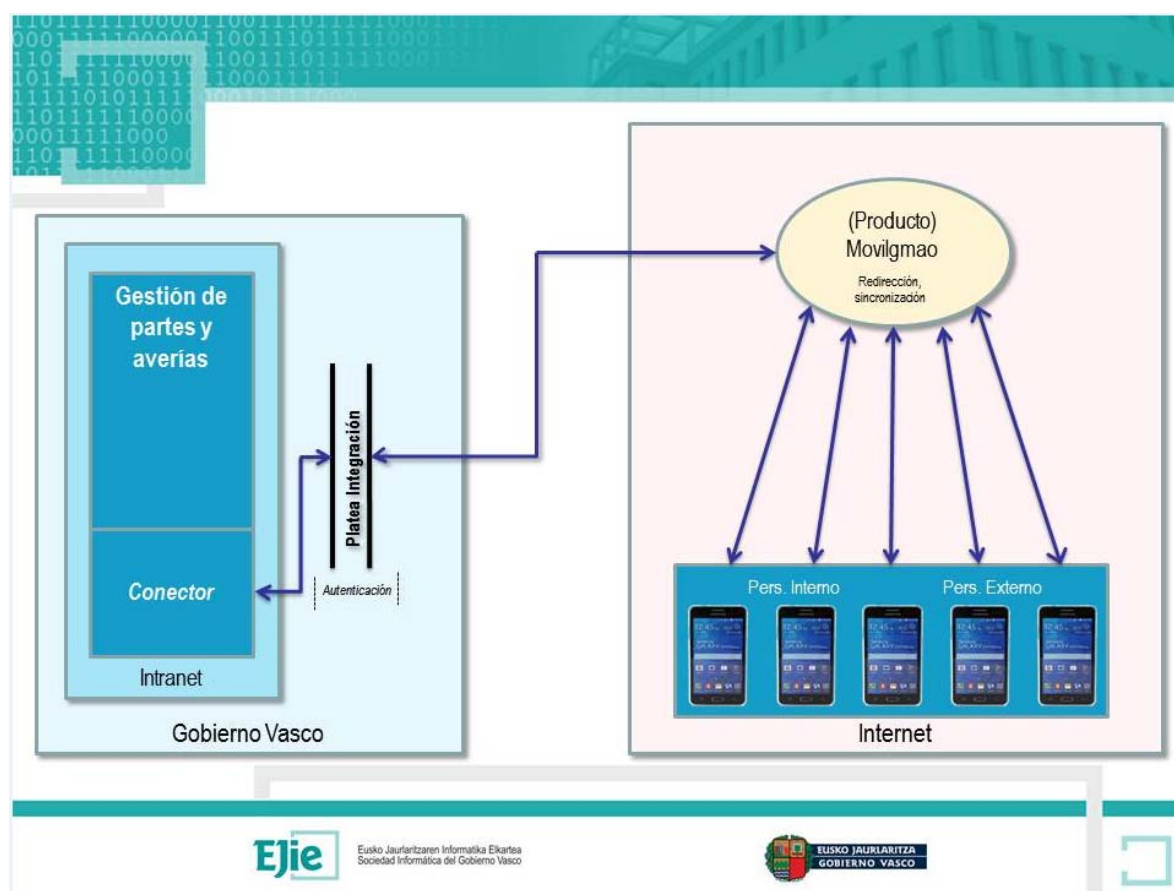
Gestión de partes y averías

Conector

Intranet

Platea Integración

Autenticación

Gobierno Vasco

(Producto) Movilgmao

Redirección, sincronización

Pers. Interno

Pers. Externo

Internet

EJIE

Eusko Jaurlaritzaren Informatika Elkartea
Sociedad Informática del Gobierno Vasco

EUSKO JAURLARITZA
GOBIERNO VASCO